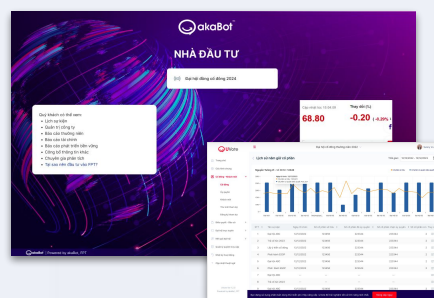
akaBot

NHÀ ĐẦU TƯ

Đại hội đồng cổ đông 2024

Quý khách có thể xem:
Lịch sử kiện
Quản trị công ty
Báo cáo thường niên
Báo cáo tài chính
Báo cáo phát triển bền vững
Công bố thông tin khác
Chuyên gia phân tích
Tại sao nên đầu tư vào FPT?

68.80

Thay đổi (%)

-0.20 (-0.29%)

Powered by akaBot_FPT

Lịch sử niêm yết cổ phiếu

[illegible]